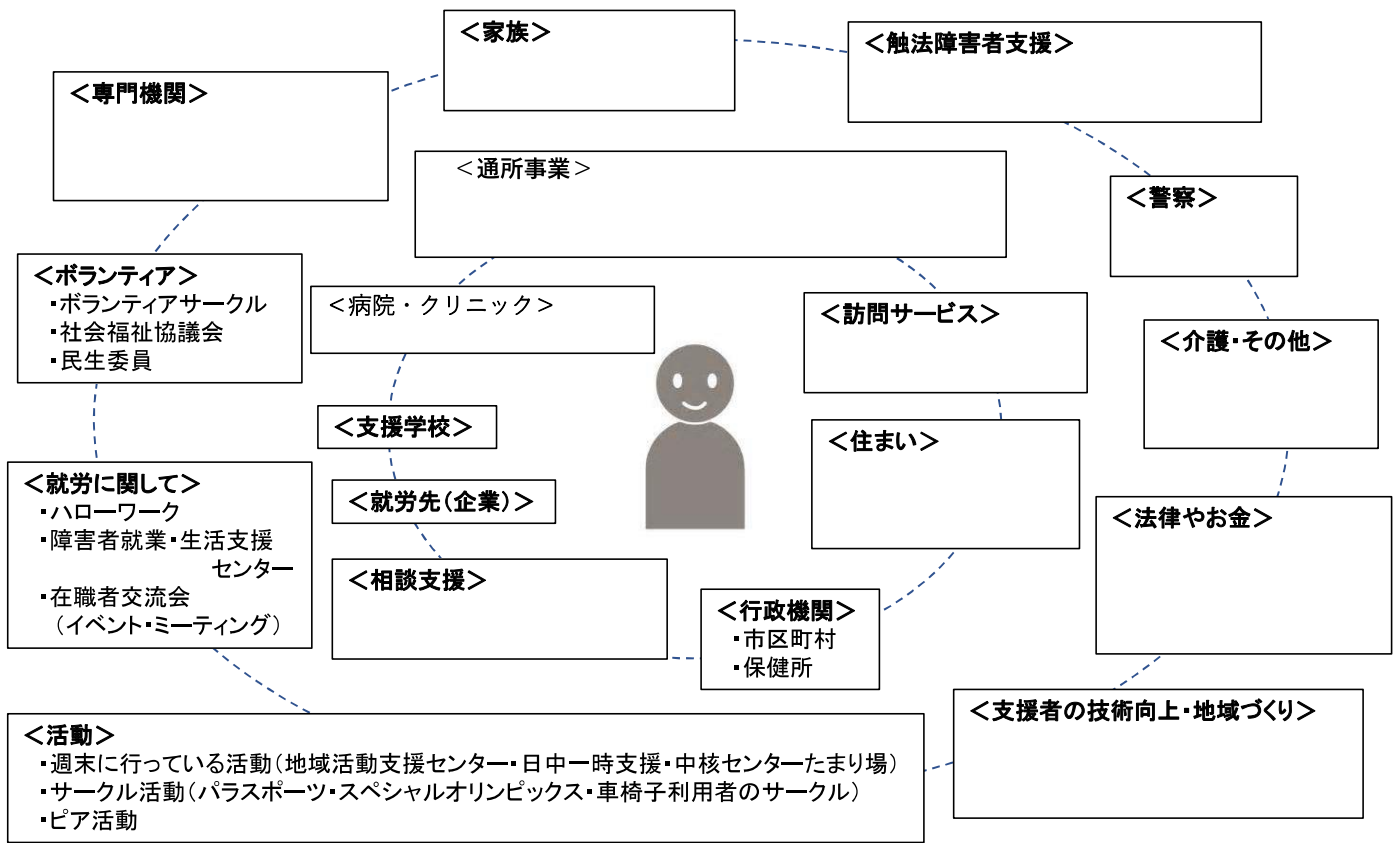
＜家族＞

＜触法障害者支援＞

＜専門機関＞

＜通所事業＞

＜警察＞

＜ボランティア＞
・ボランティアサークル
・社会福祉協議会
・民生委員

＜病院・クリニック＞

＜訪問サービス＞

＜介護・その他＞

＜支援学校＞

＜住まい＞

＜就労に関して＞
・ハローワーク
・障害者就業・生活支援センター
・在職者交流会（イベント・ミーティング）

＜就労先（企業）＞

＜法律やお金＞

＜相談支援＞

＜行政機関＞
・市区町村
・保健所

＜支援者の技術向上・地域づくり＞

＜活動＞
・週末に行っている活動（地域活動支援センター・日中一時支援・中核センターたまり場）
・サークル活動（パラスポーツ・スペシャルオリンピックス・車椅子利用者のサークル）
・ピア活動